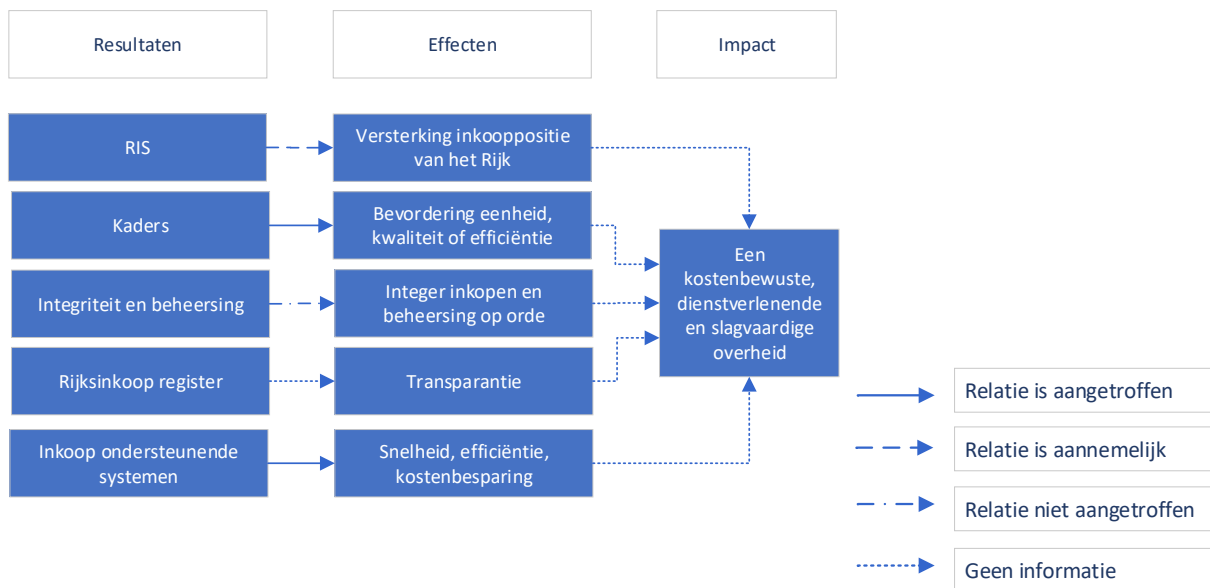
Resultaten

Effecten

Impact

RIS

Versterking inkooppositie van het Rijk

Kaders

Bevordering eenheid, kwaliteit of efficiëntie

Integriteit en beheersing

Integer inkopen en beheersing op orde

Rijksinkoop register

Transparantie

Inkoop ondersteunende systemen

Snelheid, efficiëntie, kostenbesparing

Een kostenbewuste, dienstverlenende en slagvaardige overheid

Relatie is aangetroffen

Relatie is aannemelijk

Relatie niet aangetroffen

Geen informatie